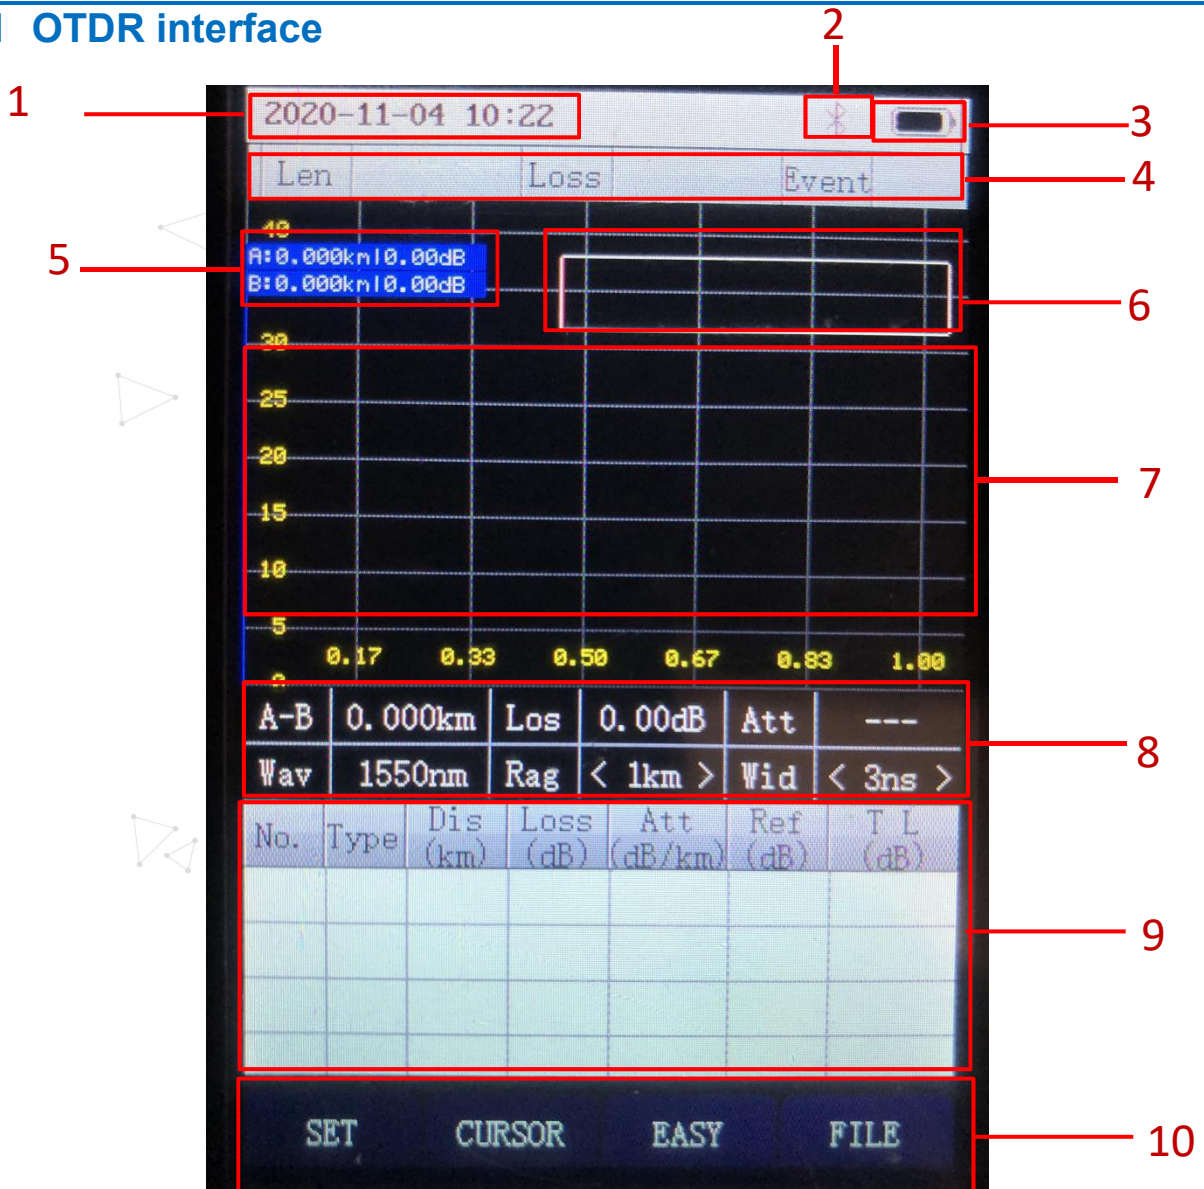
OTDR interface

1

2

3

2020-11-04 10:22

Len | Loss | Event

4

40

A:0.000km|0.00dB
B:0.000km|0.00dB

5

6

30

25

20

15

10

5

7

0.17 0.33 0.50 0.67 0.83 1.00

| A-B | 0.000km | Los | 0.00dB | Att | --- |
|---|---|---|---|---|---|
| Wav | 1550nm | Rag | < 1km > | Wid | < 3ns > |

8

| No. | Type | Dis (km) | Loss (dB) | Att (dB/km) | Ref (dB) | T L (dB) |
|---|---|---|---|---|---|---|
| | | | | | | |

9

SET CURSOR EASY FILE

10